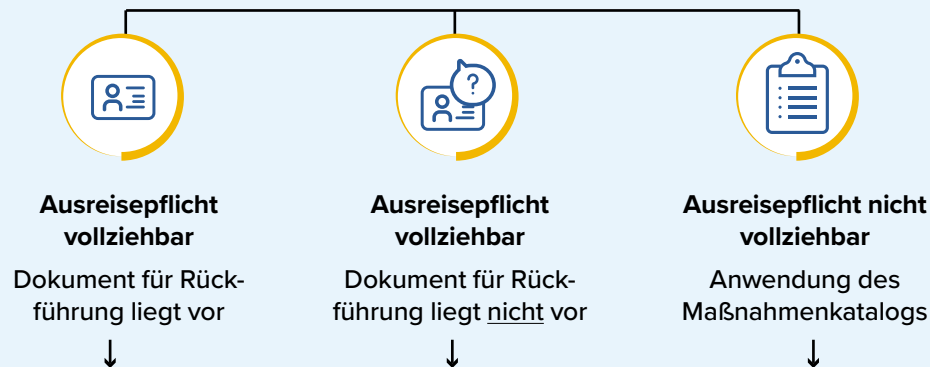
**Ausreisepflicht vollziehbar**

Dokument für Rückführung liegt vor

↓

**Ausreisepflicht vollziehbar**

Dokument für Rückführung liegt nicht vor

↓

**Ausreisepflicht nicht vollziehbar**

Anwendung des Maßnahmenkatalogs

↓